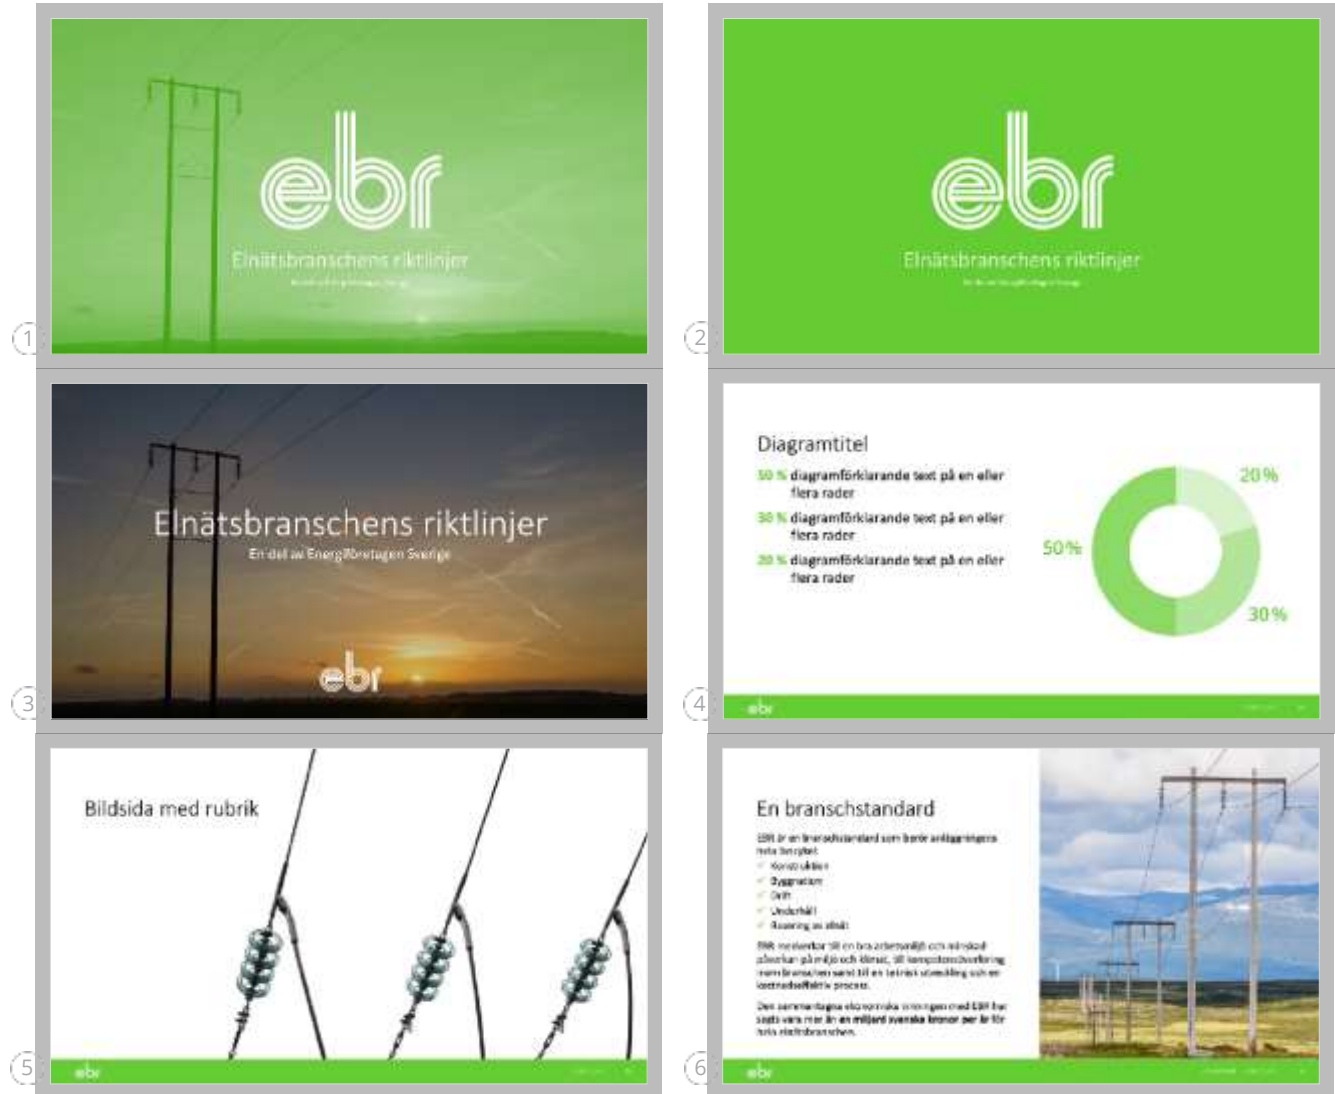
1

ebr

Elnätsbranschens riktlinjer

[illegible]

2

ebr

Elnätsbranschens riktlinjer

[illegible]

3

Elnätsbranschens riktlinjer

En del av Energiföretagen Sverige

ebr

4

Diagramtitel

50 % diagramförklarande text på en eller flera rader

30 % diagramförklarande text på en eller flera rader

20 % diagramförklarande text på en eller flera rader

20 %

50 %

30 %

ebr

5

Bildsida med rubrik

ebr

6

En branschstandard

EBR är en branschstandard som berör anläggningens hela livscykel:

Konstruktion

Byggnation

Drift

Underhåll

Rasering av anläggning

EBR medverkar till en bra arbetsmiljö och minskad påverkan på miljö och klimat, till kompetensöverföring inom branschen samt till en teknisk utveckling och en kostnadseffektiv process.

Den sammanlagda ekonomiska vinningen med EBR har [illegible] vara mer än en miljard svenska kronor per år för hela elnätsbranschen.

ebr